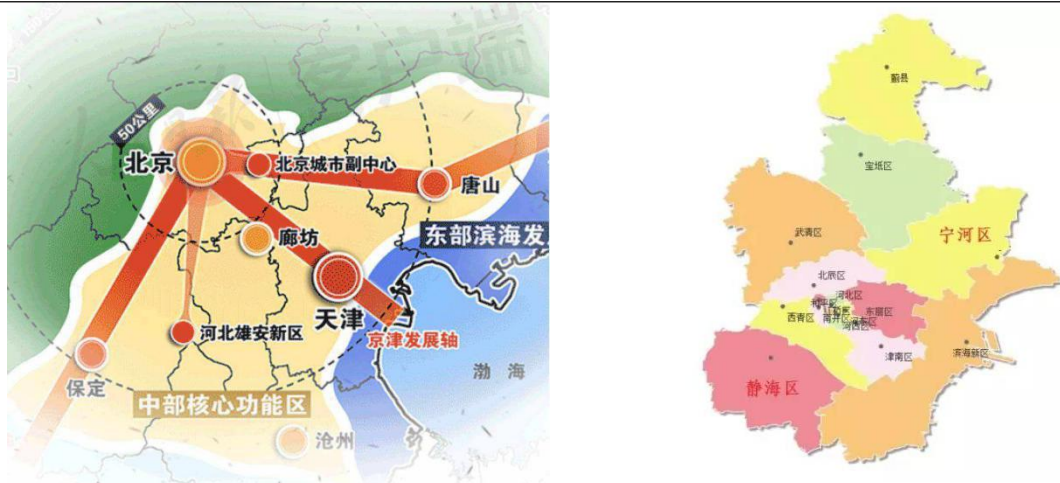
50公里
北京
北京城市副中心
唐山
廊坊
东部滨海发
天津
河北雄安新区
京津发展轴
保定
渤海
中部核心功能区
沧州

蓟县
宝坻区
武清区
宁河区
北辰区
河北区
红桥区
西青区
河东区
南开区
东丽区
河西区
津南区
滨海新区
静海区